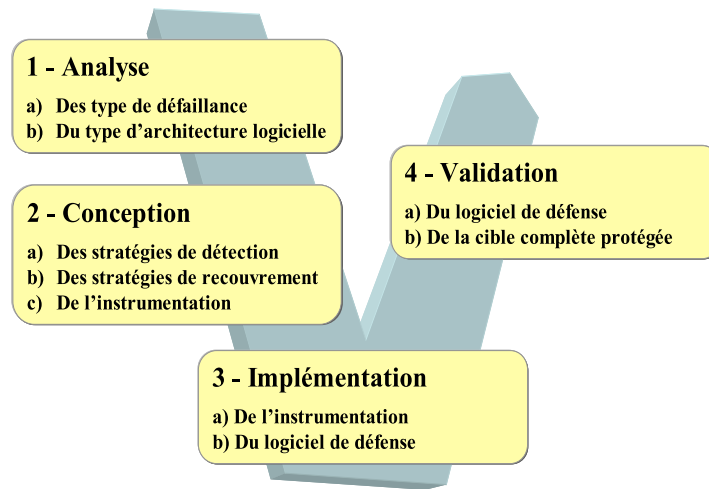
1 - Analyse

a) Des type de défaillance
b) Du type d'architecture logicielle

2 - Conception

a) Des stratégies de détection
b) Des stratégies de recouvrement
c) De l'instrumentation

3 - Implémentation

a) De l'instrumentation
b) Du logiciel de défense

4 - Validation

a) Du logiciel de défense
b) De la cible complète protégée